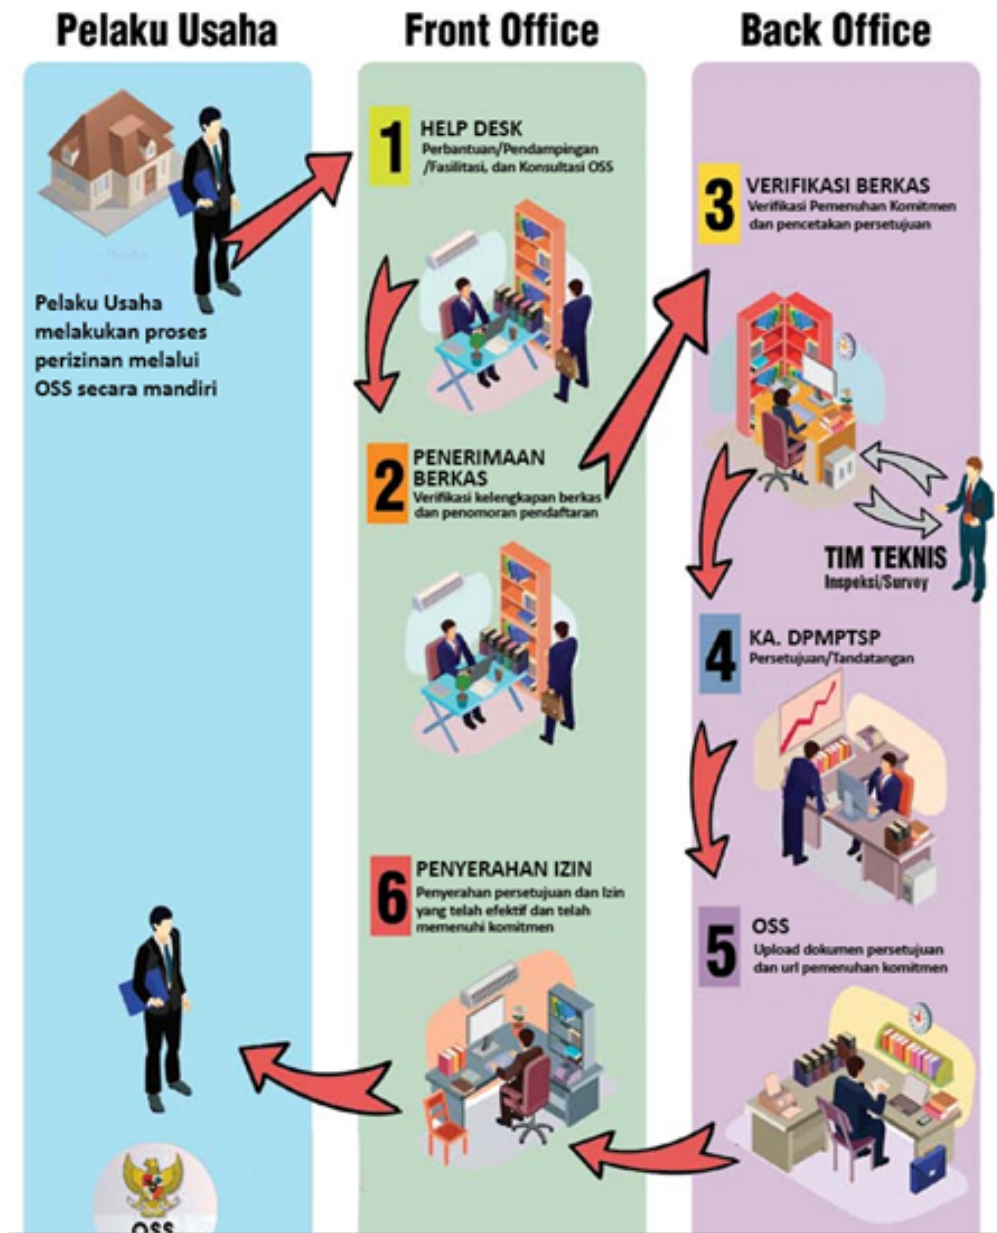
Pelaku Usaha

Front Office

Back Office

Pelaku Usaha melakukan proses perizinan melalui OSS secara mandiri

1 HELP DESK
Perbantuan/Pendampingan /Fasilitasi, dan Konsultasi OSS

2 PENERIMAAN BERKAS
Verifikasi kelengkapan berkas dan penomoran pendaftaran

3 VERIFIKASI BERKAS
Verifikasi Pemenuhan Komitmen dan pencetakan persetujuan

TIM TEKNIS
Inspeksi/Survey

4 KA. DPMPTSP
Persetujuan/Tandatangan

5 OSS
Upload dokumen persetujuan dan url pemenuhan komitmen

6 PENYERAHAN IZIN
Penyerahan persetujuan dan Izin yang telah efektif dan telah memenuhi komitmen

OSS